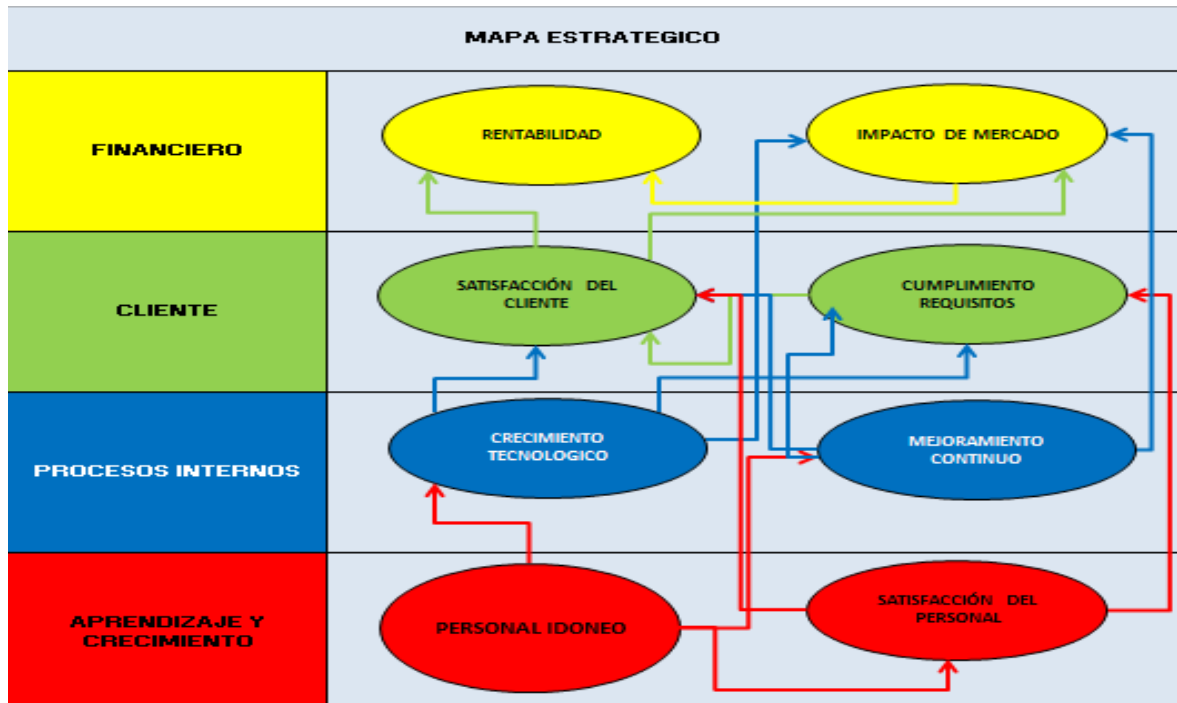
MAPA ESTRATEGICO

FINANCIERO

RENTABILIDAD

IMPACTO DE MERCADO

CLIENTE

SATISFACCIÓN DEL CLIENTE

CUMPLIMIENTO REQUISITOS

PROCESOS INTERNOS

CRECIMIENTO TECNOLOGICO

MEJORAMIENTO CONTINUO

APRENDIZAJE Y CRECIMIENTO

PERSONAL IDONEO

SATISFACCIÓN DEL PERSONAL